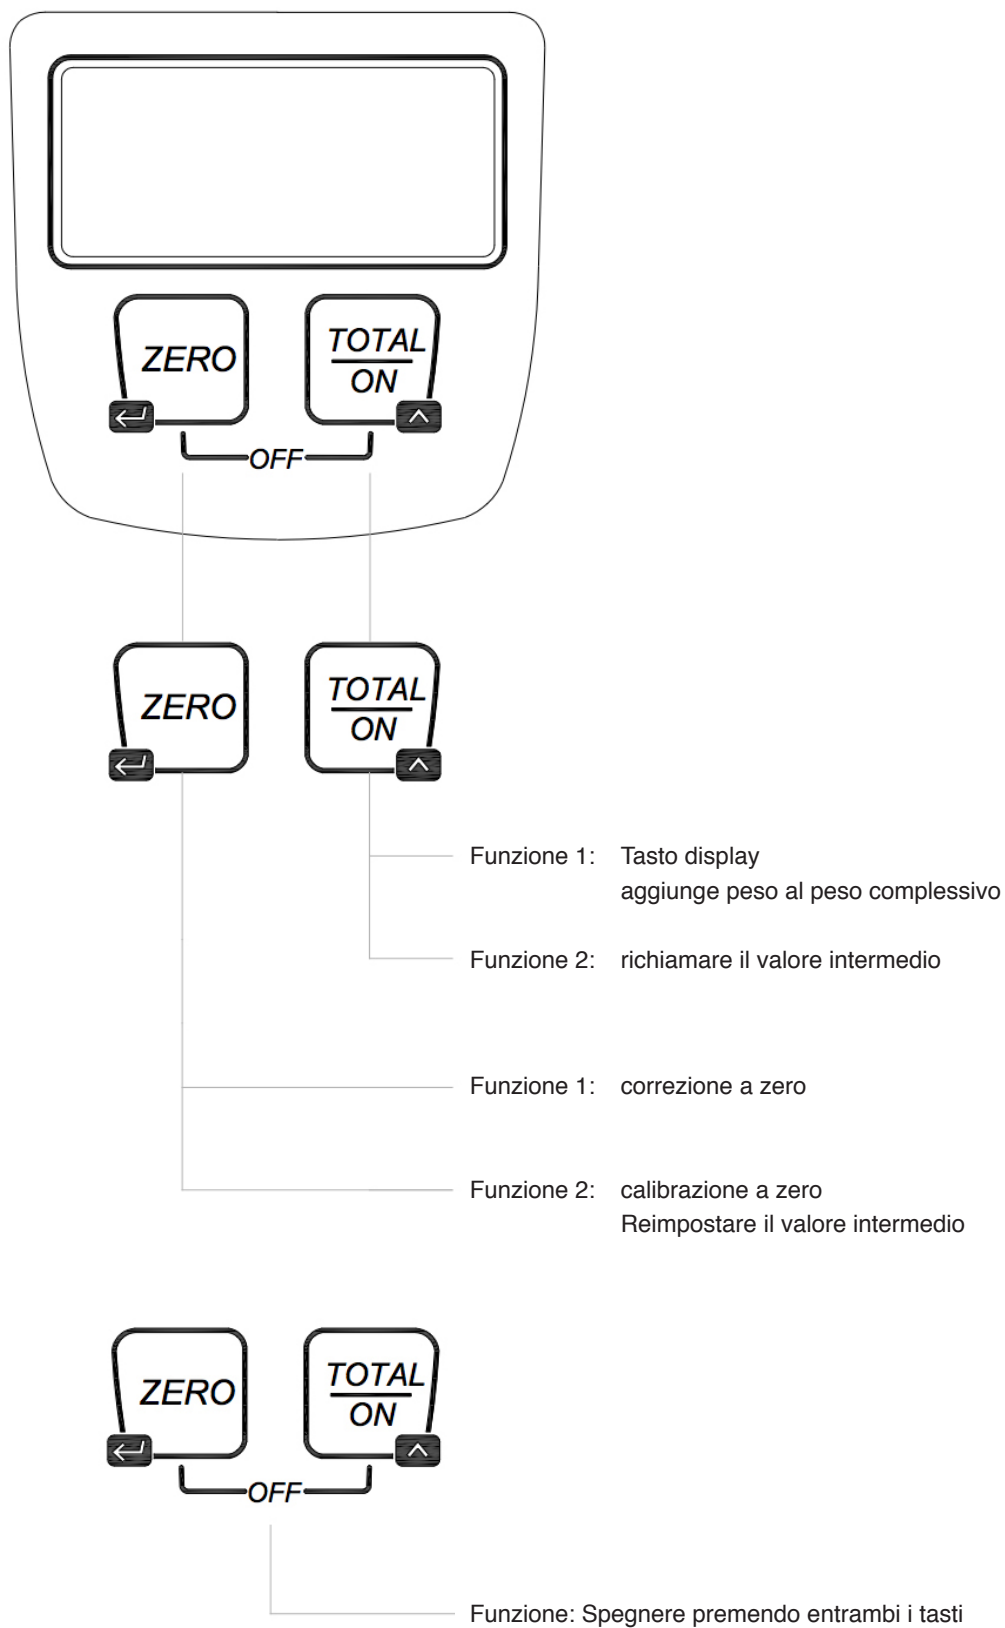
ZERO

TOTAL
ON

OFF

ZERO

TOTAL
ON

Funzione 1: Tasto display
aggiunge peso al peso complessivo

Funzione 2: richiamare il valore intermedio

Funzione 1: correzione a zero

Funzione 2: calibrazione a zero
Reimpostare il valore intermedio

ZERO

TOTAL
ON

OFF

Funzione: Spegnere premendo entrambi i tasti